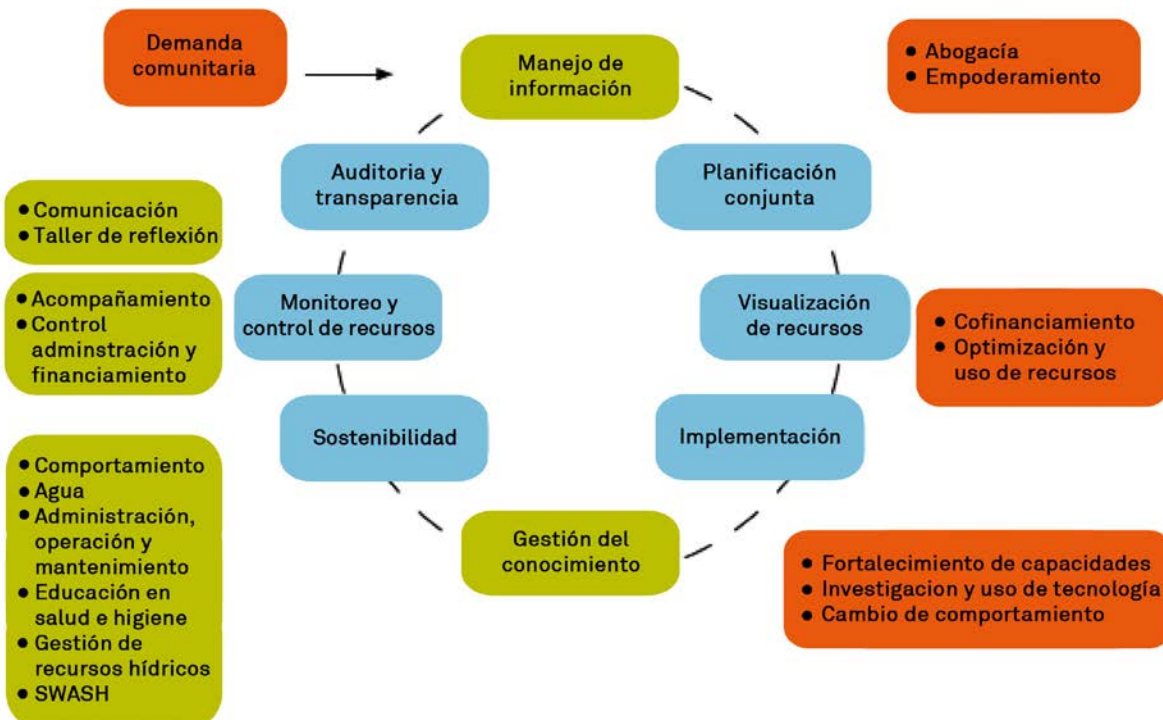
Demanda comunitaria

Manejo de información

• Abogacía
• Empoderamiento

Auditoria y transparencia

Planificación conjunta

• Comunicación
• Taller de reflexión

• Acompañamiento
• Control adminstración y financiamiento

Monitoreo y control de recursos

Visualización de recursos

• Cofinanciamiento
• Optimización y uso de recursos

Sostenibilidad

Implementación

• Comportamiento
• Agua
• Administración, operación y mantenimiento
• Educación en salud e higiene
• Gestión de recursos hídricos
• SWASH

Gestión del conocimiento

• Fortalecimiento de capacidades
• Investigacion y uso de tecnología
• Cambio de comportamiento